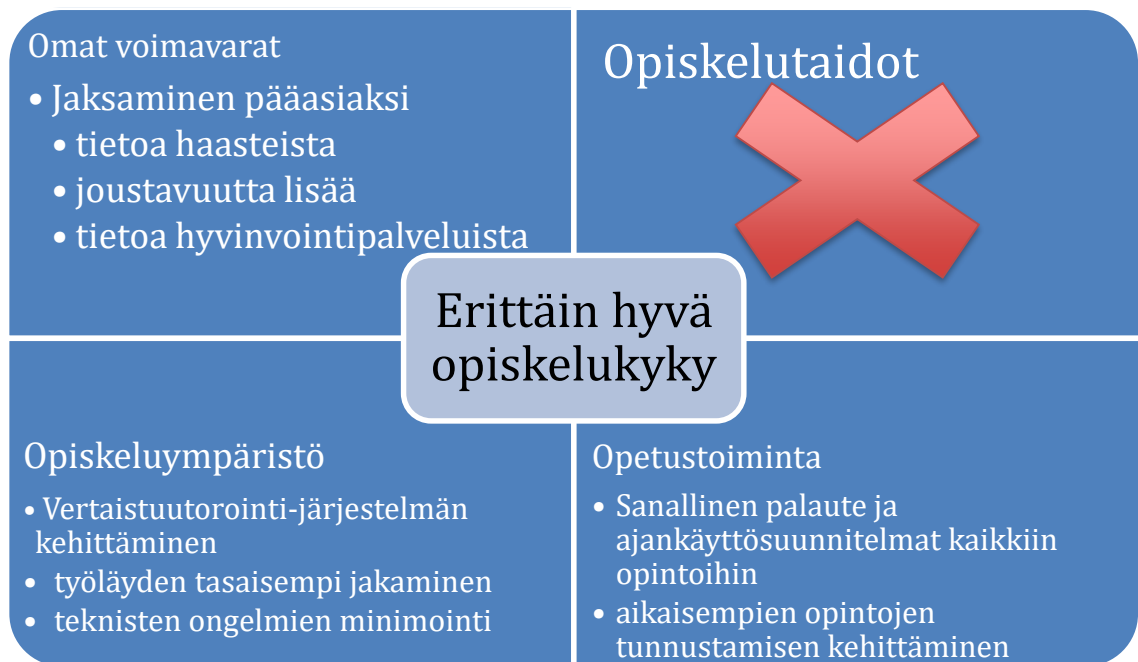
Omat voimavarat

• Jaksaminen pääasiaksi
• tietoa haasteista
• joustavuutta lisää
• tietoa hyvinvointipalveluista

Opiskelutaidot

Erittäin hyvä opiskelukyky

Opiskeluympäristö

• Vertaistuutorointi-järjestelmän kehittäminen
• työläyden tasaisempi jakaminen
• teknisten ongelmien minimointi

Opetustoiminta

• Sanallinen palaute ja ajankäyttösuunnitelmat kaikkiin opintoihin
• aikaisempien opintojen tunnustamisen kehittäminen